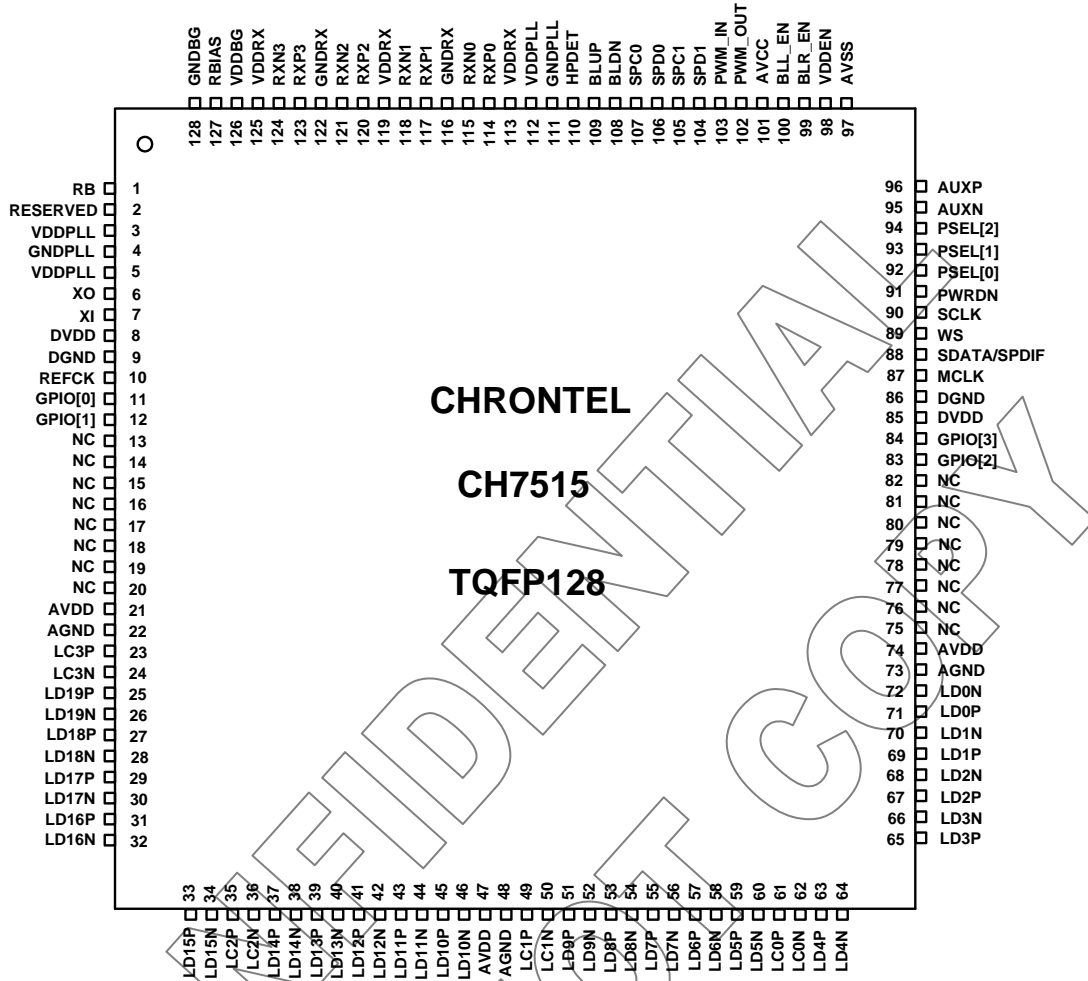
GNDBG 128
RBIAS 127
VDDBG 126
VDDRX 125
RXN3 124
RXP3 123
GNDRX 122
RXN2 121
RXP2 120
VDDRX 119
RXN1 118
RXP1 117
GNDRX 116
RXN0 115
RXP0 114
VDDRX 113
VDDPLL 112
GNDPLL 111
HPDET 110
BLUP 109
BLDN 108
SPC0 107
SPD0 106
SPC1 105
SPD1 104
PWM_IN 103
PWM_OUT 102
AVCC 101
BLL_EN 100
BLR_EN 99
VDDEN 98
AVSS 97

RB 1
RESERVED 2
VDDPLL 3
GNDPLL 4
VDDPLL 5
XO 6
XI 7
DVDD 8
DGND 9
REFCK 10
GPIO[0] 11
GPIO[1] 12
NC 13
NC 14
NC 15
NC 16
NC 17
NC 18
NC 19
NC 20
AVDD 21
AGND 22
LC3P 23
LC3N 24
LD19P 25
LD19N 26
LD18P 27
LD18N 28
LD17P 29
LD17N 30
LD16P 31
LD16N 32

CHRONTEL

CH7515

TQFP128

96 AUXP
95 AUXN
94 PSEL[2]
93 PSEL[1]
92 PSEL[0]
91 PWRDN
90 SCLK
89 WS
88 SDATA/SPDIF
87 MCLK
86 DGND
85 DVDD
84 GPIO[3]
83 GPIO[2]
82 NC
81 NC
80 NC
79 NC
78 NC
77 NC
76 NC
75 NC
74 AVDD
73 AGND
72 LD0N
71 LD0P
70 LD1N
69 LD1P
68 LD2N
67 LD2P
66 LD3N
65 LD3P

33 LD15P
34 LD15N
35 LC2P
36 LC2N
37 LD14P
38 LD14N
39 LD13P
40 LD13N
41 LD12P
42 LD12N
43 LD11P
44 LD11N
45 LD10P
46 LD10N
47 AVDD
48 AGND
49 LC1P
50 LC1N
51 LD9P
52 LD9N
53 LD8P
54 LD8N
55 LD7P
56 LD7N
57 LD6P
58 LD6N
59 LD5P
60 LD5N
61 LC0P
62 LC0N
63 LD4P
64 LD4N

CONFIDENTIAL
NOT COPY